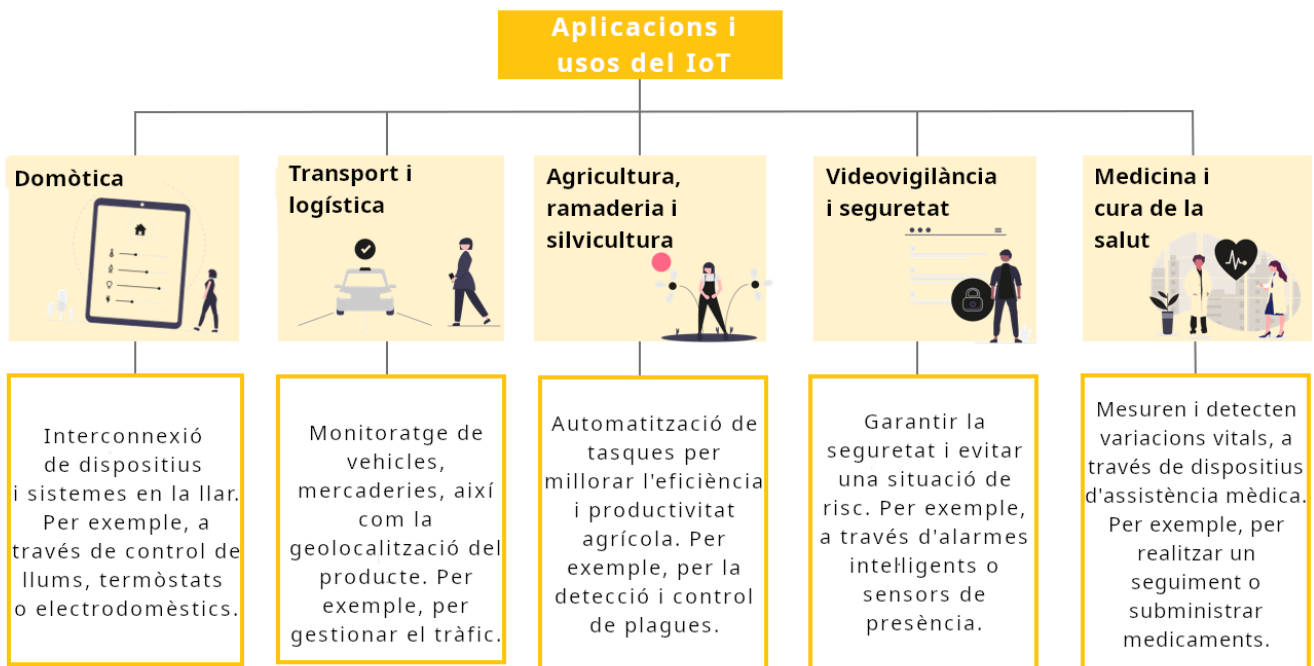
Aplicacions i usos del IoT

Domòtica

Interconnexió de dispositius i sistemes en la llar. Per exemple, a través de control de llums, termòstats o electrodomèstics.

Transport i logística

Monitoratge de vehicles, mercaderies, així com la geolocalització del producte. Per exemple, per gestionar el tràfic.

Agricultura, ramaderia i silvicultura

Automatització de tasques per millorar l'eficiència i productivitat agrícola. Per exemple, per la detecció i control de plagues.

Videovigilància i seguretat

Garantir la seguretat i evitar una situació de risc. Per exemple, a través d'alarmes intel·ligents o sensors de presència.

Medicina i cura de la salut

Mesuren i detecten variacions vitals, a través de dispositius d'assistència mèdica. Per exemple, per realitzar un seguiment o subministrar medicaments.